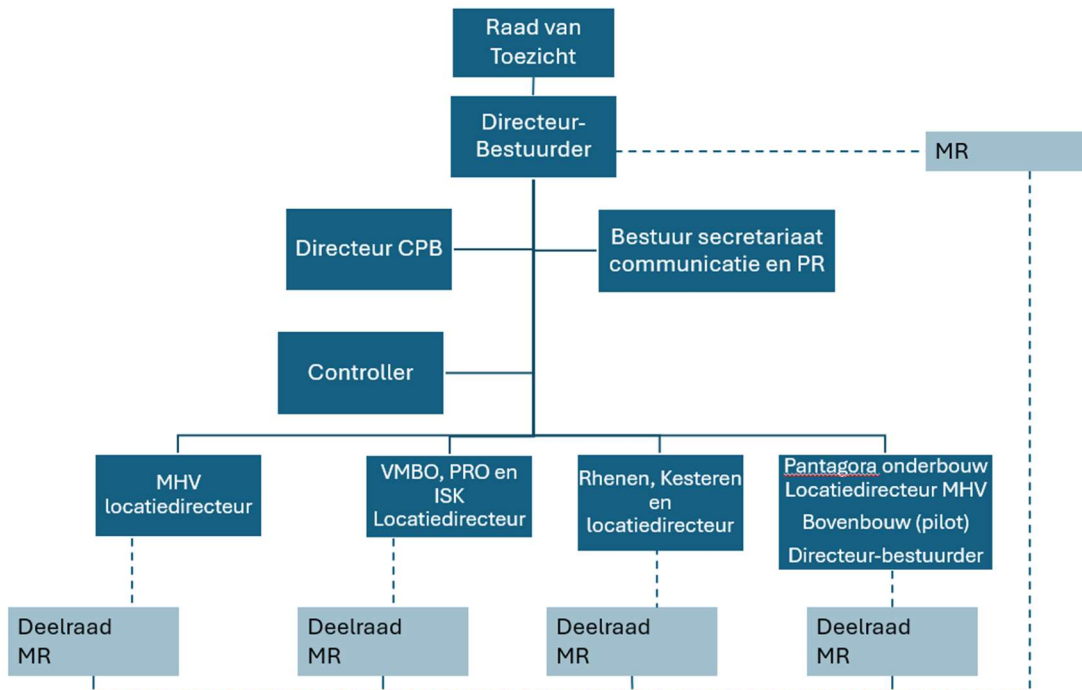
Raad van Toezicht

Directeur-Bestuurder

MR

Directeur CPB

Bestuur secretariaat communicatie en PR

Controller

MHV locatiedirecteur

VMBO, PRO en ISK Locatiedirecteur

Rhenen, Kesteren en locatiedirecteur

Pantagora onderbouw Locatiedirecteur MHV Bovenbouw (pilot) Directeur-bestuurder

Deelraad MR

Deelraad MR

Deelraad MR

Deelraad MR